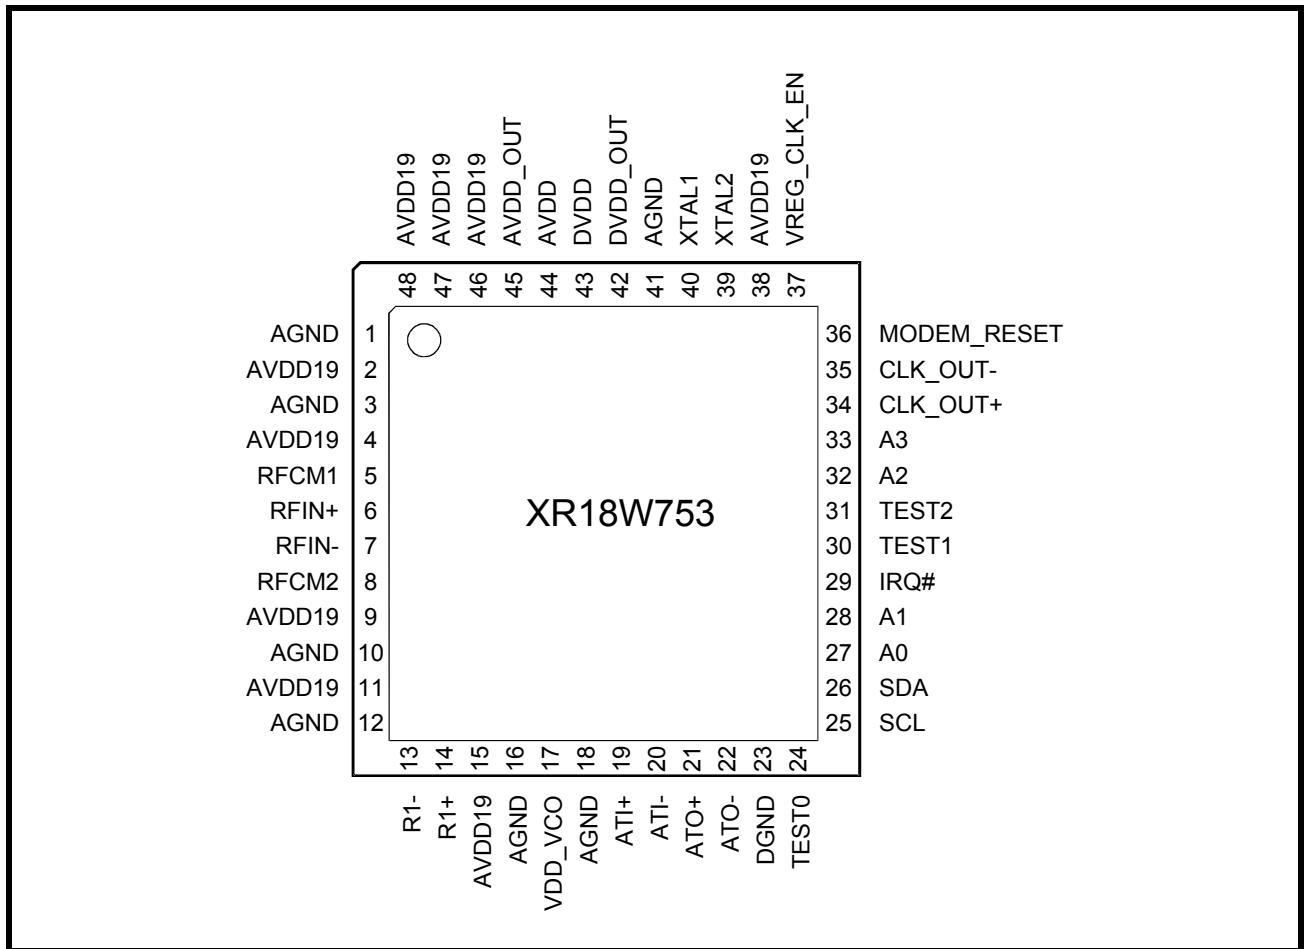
AVDD19 AVDD19 AVDD19 AVDD_OUT AVDD DVDD DVDD_OUT AGND XTAL1 XTAL2 AVDD19 VREG_CLK_EN

48 47 46 45 44 43 42 41 40 39 38 37

AGND 1
AVDD19 2
AGND 3
AVDD19 4
RFCM1 5
RFIN+ 6
RFIN- 7
RFCM2 8
AVDD19 9
AGND 10
AVDD19 11
AGND 12

XR18W753

36 MODEM_RESET
35 CLK_OUT-
34 CLK_OUT+
33 A3
32 A2
31 TEST2
30 TEST1
29 IRQ#
28 A1
27 A0
26 SDA
25 SCL

13 14 15 16 17 18 19 20 21 22 23 24

R1- R1+ AVDD19 AGND VDD_VCO AGND ATI+ ATI- ATO+ ATO- DGND TEST0